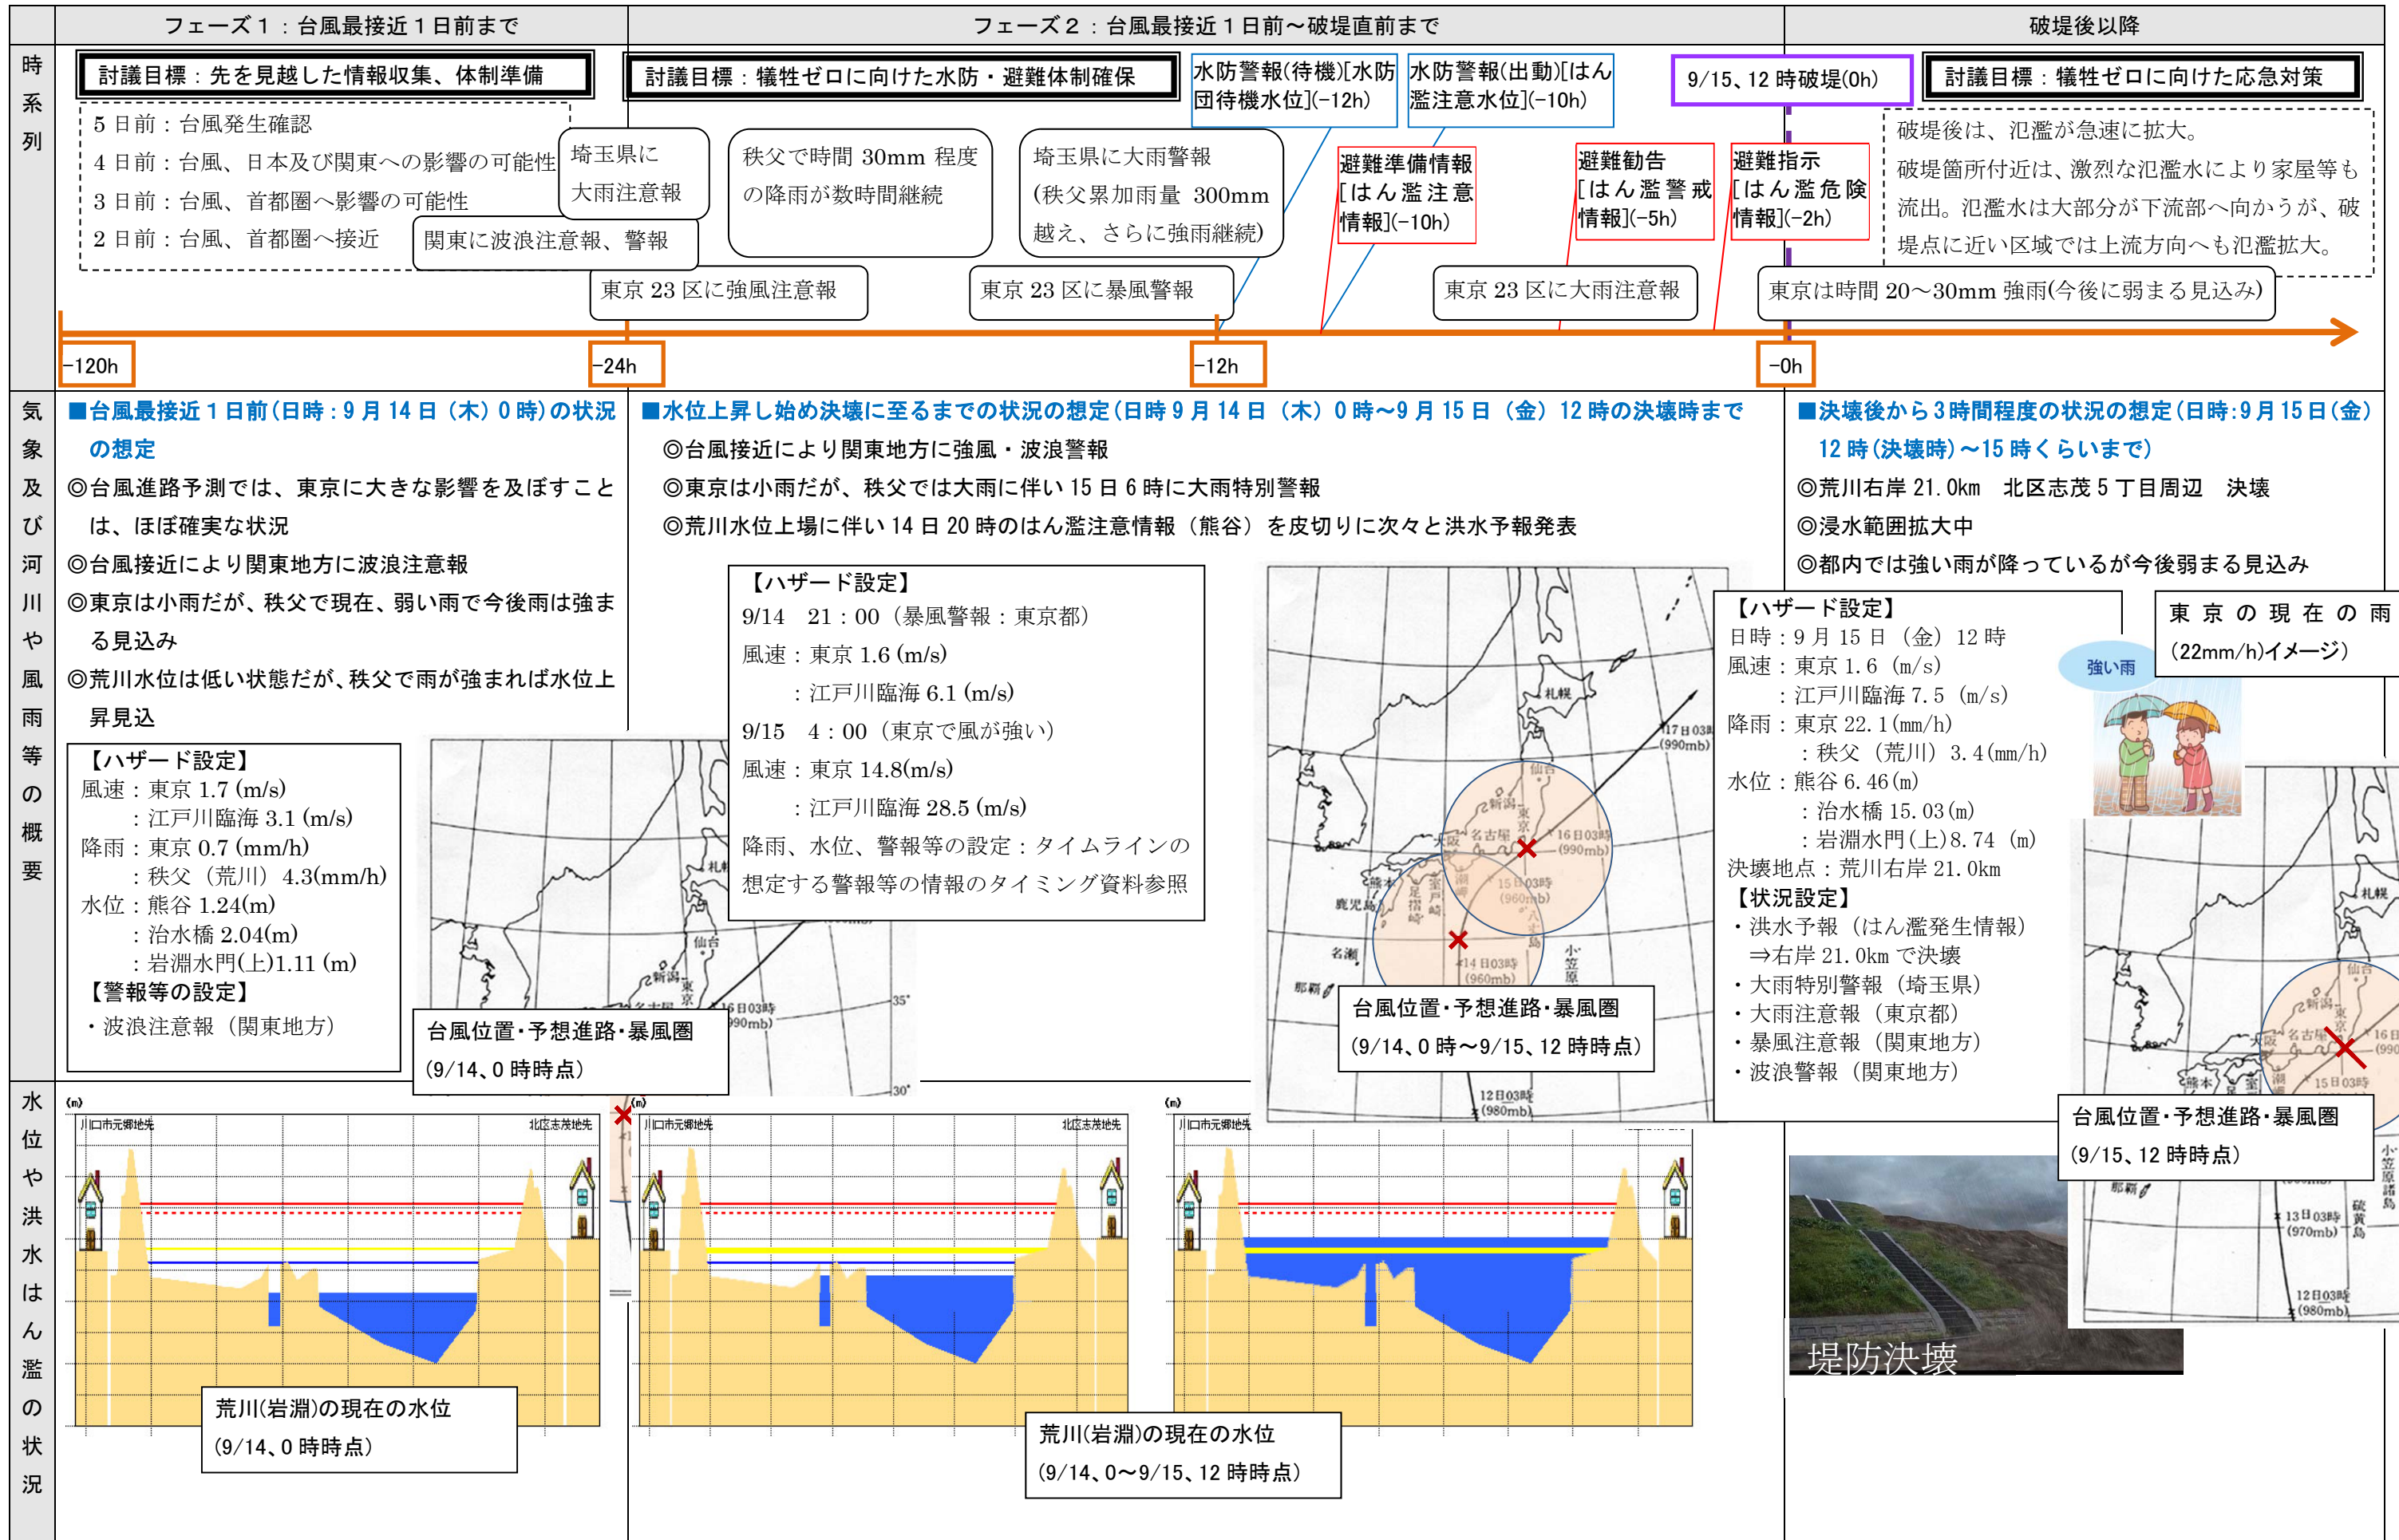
フェーズ１：台風最接近１日前まで

フェーズ２：台風最接近１日前～破堤直前まで

破堤後以降

時系列

討議目標：先を見越した情報収集、体制準備

５日前：台風発生確認
４日前：台風、日本及び関東への影響の可能性
３日前：台風、首都圏へ影響の可能性
２日前：台風、首都圏へ接近

埼玉県に大雨注意報

関東に波浪注意報、警報

東京 23 区に強風注意報

討議目標：犠牲ゼロに向けた水防・避難体制確保

秩父で時間 30mm 程度の降雨が数時間継続

埼玉県に大雨警報（秩父累加雨量 300mm 越え、さらに強雨継続）

東京 23 区に暴風警報

水防警報(待機)[水防団待機水位](-12h)

水防警報(出動)[はん濫注意水位](-10h)

避難準備情報[はん濫注意情報](-10h)

避難勧告[はん濫警戒情報](-5h)

避難指示[はん濫危険情報](-2h)

東京 23 区に大雨注意報

9/15、12 時破堤(0h)

討議目標：犠牲ゼロに向けた応急対策

破堤後は、氾濫が急速に拡大。
破堤箇所付近は、激烈な氾濫水により家屋等も流出。氾濫水は大部分が下流部へ向かうが、破堤点に近い区域では上流方向へも氾濫拡大。

東京は時間 20～30mm 強雨(今後に弱まる見込み)

-120h

-24h

-12h

-0h

気象及び河川や風雨等の概要

■台風最接近１日前(日時：9 月 14 日（木）0 時)の状況の想定
◎台風進路予測では、東京に大きな影響を及ぼすことは、ほぼ確実な状況
◎台風接近により関東地方に波浪注意報
◎東京は小雨だが、秩父で現在、弱い雨で今後雨は強まる見込み
◎荒川水位は低い状態だが、秩父で雨が強まれば水位上昇見込

【ハザード設定】
風速：東京 1.7 (m/s)
：江戸川臨海 3.1 (m/s)
降雨：東京 0.7 (mm/h)
：秩父（荒川）4.3(mm/h)
水位：熊谷 1.24(m)
：治水橋 2.04(m)
：岩淵水門(上)1.11 (m)
【警報等の設定】
・波浪注意報（関東地方）

台風位置･予想進路･暴風圏
(9/14、0 時時点)

■水位上昇し始め決壊に至るまでの状況の想定(日時 9 月 14 日（木）0 時～9 月 15 日（金）12 時の決壊時まで
◎台風接近により関東地方に強風・波浪警報
◎東京は小雨だが、秩父では大雨に伴い 15 日 6 時に大雨特別警報
◎荒川水位上場に伴い 14 日 20 時のはん濫注意情報（熊谷）を皮切りに次々と洪水予報発表

【ハザード設定】
9/14　21：00（暴風警報：東京都）
風速：東京 1.6 (m/s)
：江戸川臨海 6.1 (m/s)
9/15　4：00（東京で風が強い）
風速：東京 14.8(m/s)
：江戸川臨海 28.5 (m/s)
降雨、水位、警報等の設定：タイムラインの想定する警報等の情報のタイミング資料参照

台風位置･予想進路･暴風圏
(9/14、0 時～9/15、12 時時点)

■決壊後から３時間程度の状況の想定(日時:9 月 15 日(金) 12 時(決壊時)～15 時くらいまで)
◎荒川右岸 21.0km　北区志茂５丁目周辺　決壊
◎浸水範囲拡大中
◎都内では強い雨が降っているが今後弱まる見込み

【ハザード設定】
日時：9 月 15 日（金）12 時
風速：東京 1.6 (m/s)
：江戸川臨海 7.5 (m/s)
降雨：東京 22.1(mm/h)
：秩父（荒川）3.4(mm/h)
水位：熊谷 6.46(m)
：治水橋 15.03(m)
：岩淵水門(上)8.74 (m)
決壊地点：荒川右岸 21.0km
【状況設定】
・洪水予報（はん濫発生情報）
⇒右岸 21.0km で決壊
・大雨特別警報（埼玉県）
・大雨注意報（東京都）
・暴風注意報（関東地方）
・波浪警報（関東地方）

東京の現在の雨(22mm/h)イメージ

強い雨

台風位置･予想進路･暴風圏
(9/15、12 時時点)

堤防決壊

水位や洪水はん濫の状況

川口市元郷地先　北区志茂地先

荒川(岩淵)の現在の水位
(9/14、0 時時点)

荒川(岩淵)の現在の水位
(9/14、0～9/15、12 時時点)